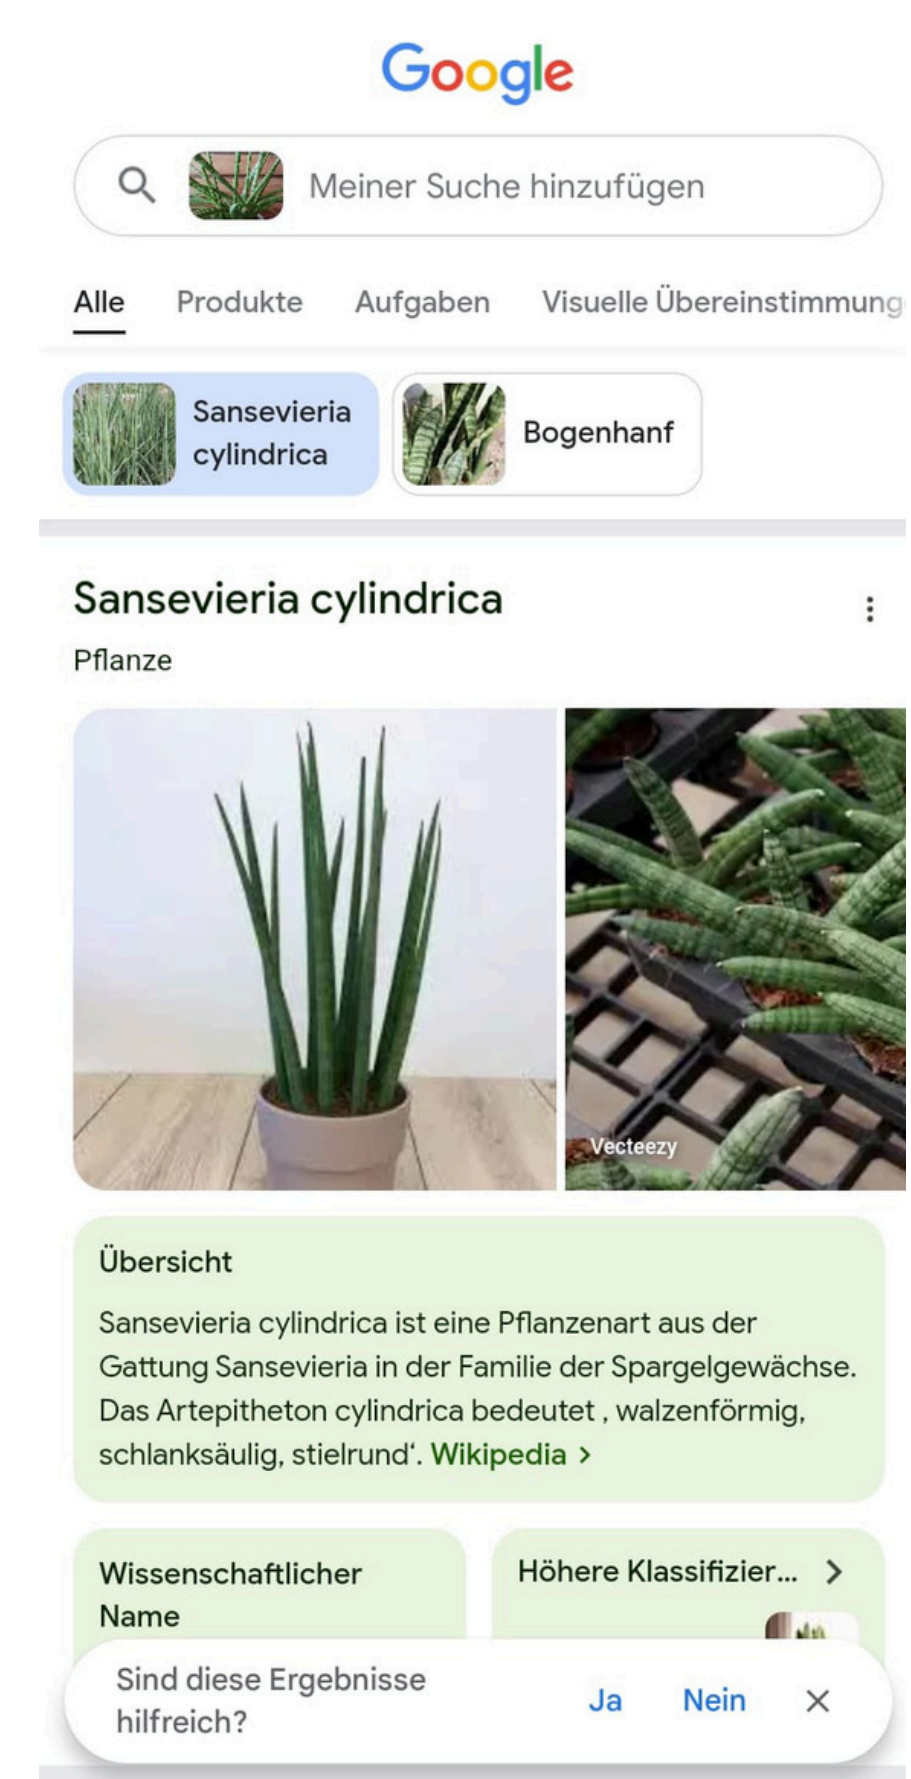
Google

Meiner Suche hinzufügen

Alle Produkte Aufgaben Visuelle Übereinstimmung

Sansevieria cylindrica

Bogenhanf

Sansevieria cylindrica

Pflanze

Vecteezy

Übersicht

Sansevieria cylindrica ist eine Pflanzenart aus der Gattung Sansevieria in der Familie der Spargelgewächse. Das Artepitheton cylindrica bedeutet ‚walzenförmig, schlanksäulig, stielrund'. Wikipedia ›

Wissenschaftlicher Name

Höhere Klassifizier... ›

Sind diese Ergebnisse hilfreich?

Ja Nein ✕